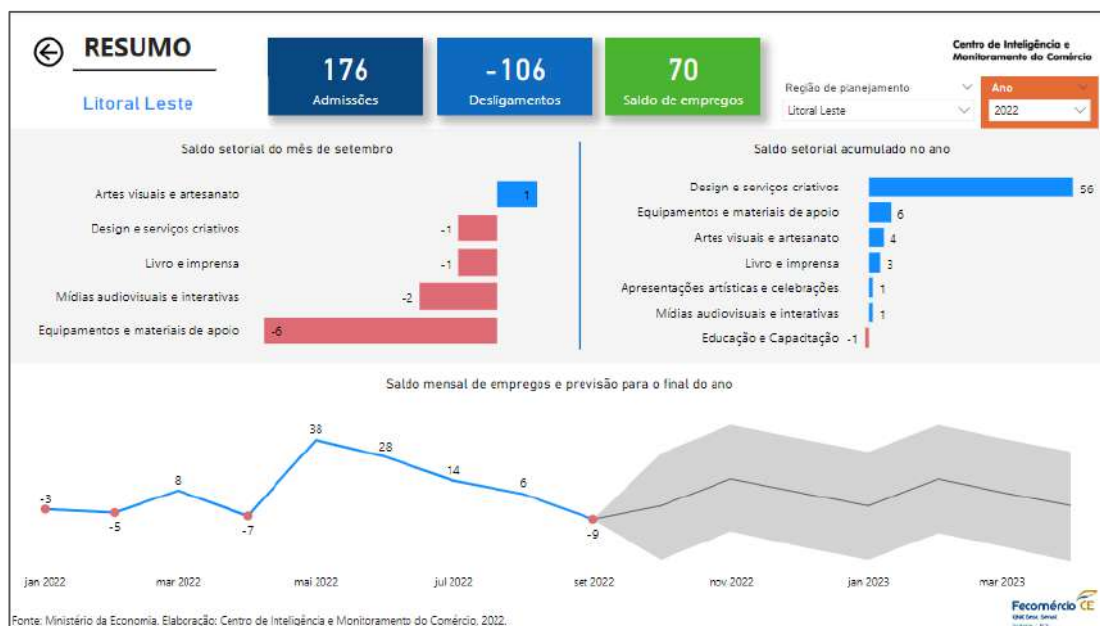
RESUMO

Litoral Leste

176
Admissões

-106
Desligamentos

70
Saldo de empregos

Centro de Inteligência e Monitoramento do Comércio

Região de planejamento
Litoral Leste

Ano
2022

Saldo setorial do mês de setembro

| Setor | Saldo |
|---|---|
| Artes visuais e artesanato | 1 |
| Design e serviços criativos | -1 |
| Livro e imprensa | -1 |
| Mídias audiovisuais e interativas | -2 |
| Equipamentos e materiais de apoio | -6 |

Saldo setorial acumulado no ano

| Setor | Saldo |
|---|---|
| Design e serviços criativos | 56 |
| Equipamentos e materiais de apoio | 6 |
| Artes visuais e artesanato | 4 |
| Livro e imprensa | 3 |
| Apresentações artísticas e celebrações | 1 |
| Mídias audiovisuais e interativas | 1 |
| Educação e Capacitação | -1 |

Saldo mensal de empregos e previsão para o final do ano

-3, -5, 8, -7, 38, 28, 14, 6, -9

jan 2022, mar 2022, mai 2022, jul 2022, set 2022, nov 2022, jan 2023, mar 2023

Fonte: Ministério da Economia. Elaboração: Centro de Inteligência e Monitoramento do Comércio, 2022.

Fecomércio CE